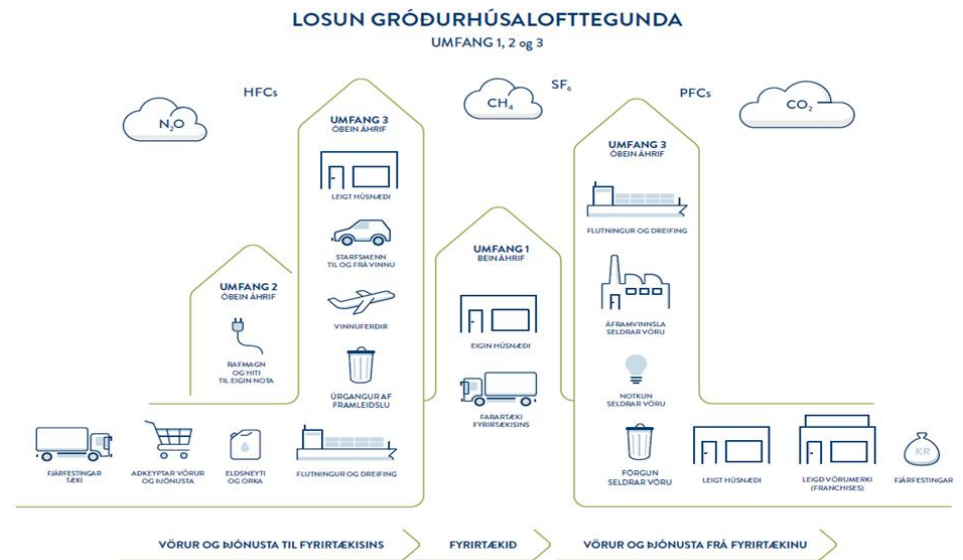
LOSUN GRÓÐURHÚSALOFTTEGUNDA
UMFANG 1, 2 og 3

$N_2O$

HFCs

$CH_4$

$SF_6$

PFCs

$CO_2$

UMFANG 3
ÓBEIN ÁHRIF

LEIGT HÚSNÆÐI

STARFSMENN TIL OG FRÁ VINNU

VINNUFERÐIR

ÚRGANGUR AF FRAMLEIÐSLU

UMFANG 2
ÓBEIN ÁHRIF

RAFMAGN OG HITI TIL EIGIN NOTA

UMFANG 1
BEIN ÁHRIF

EIGIN HÚSNÆÐI

FARARTÆKI FYRIRTÆKISINS

UMFANG 3
ÓBEIN ÁHRIF

FLUTNINGUR OG DREIFING

ÁFRAMVINNSLA SELDRAR VÖRU

NOTKUN SELDRAR VÖRU

FÖRGUN SELDRAR VÖRU

LEIGT HÚSNÆÐI

LEIGÐ VÖRUMERKI (FRANCHISES)

KR

FJÁRFESTINGAR

FJÁRFESTINGAR TÆKI

AÐKEYPTAR VÖRUR OG ÞJÓNUSTA

ELDSNEYTI OG ORKA

FLUTNINGUR OG DREIFING

VÖRUR OG ÞJÓNUSTA TIL FYRIRTÆKISINS

FYRIRTÆKIÐ

VÖRUR OG ÞJÓNUSTA FRÁ FYRIRTÆKINU